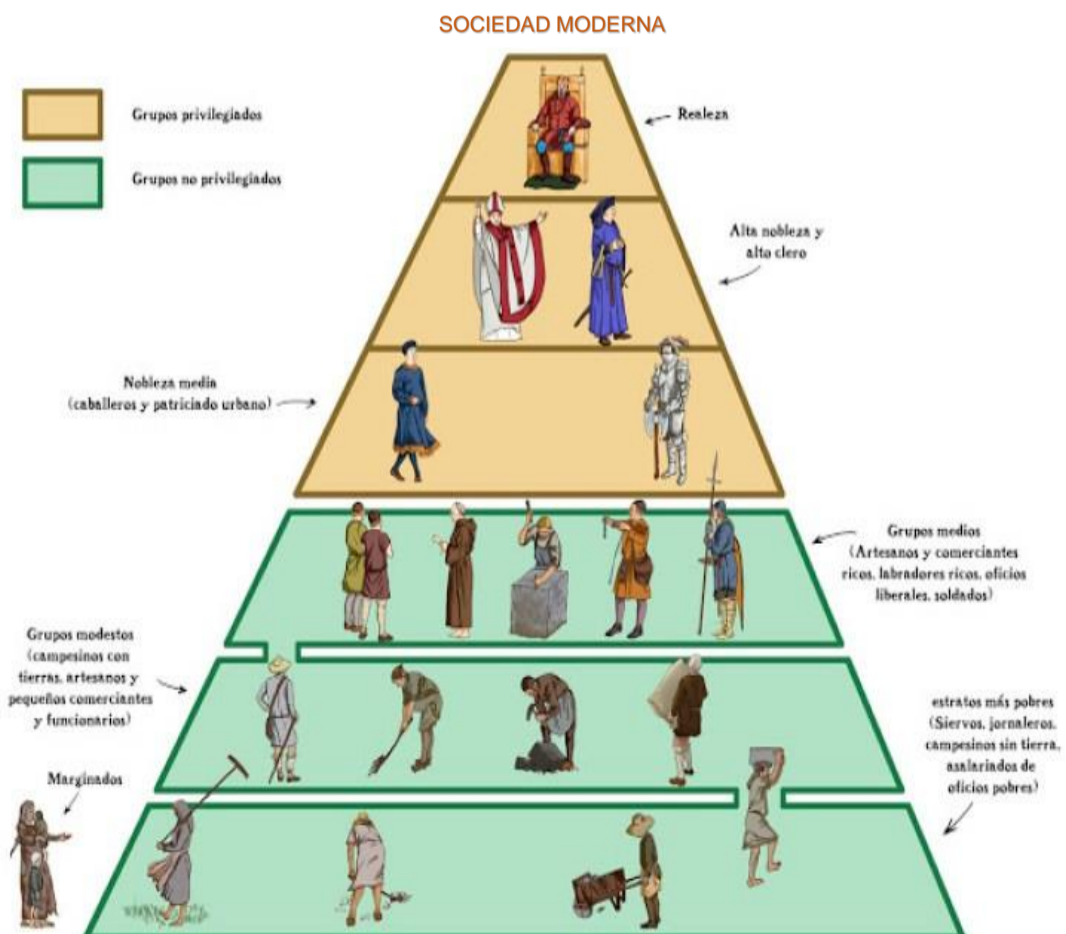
SOCIEDAD MODERNA

Grupos privilegiados

Grupos no privilegiados

Realeza

Alta nobleza y alto clero

Nobleza media (caballeros y patriciado urbano)

Grupos medios (Artesanos y comerciantes ricos, labradores ricos, oficios liberales, soldados)

Grupos modestos (campesinos con tierras, artesanos y pequeños comerciantes y funcionarios)

estratos más pobres (Siervos, jornaleros, campesinos sin tierra, asalariados de oficios pobres)

Marginados